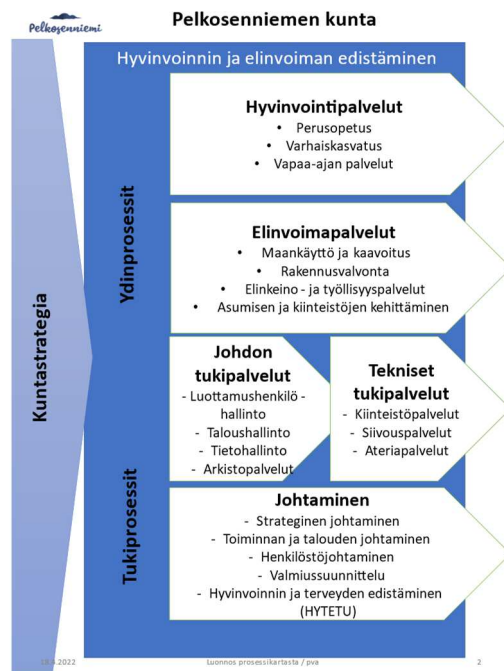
Pelkosenniemi

Pelkosenniemen kunta

Kuntastrategia

Hyvinvoinnin ja elinvoiman edistäminen

Ydinprosessit

Hyvinvointipalvelut
• Perusopetus
• Varhaiskasvatus
• Vapaa-ajan palvelut

Elinvoimapalvelut
• Maankäyttö ja kaavoitus
• Rakennusvalvonta
• Elinkeino - ja työllisyyspalvelut
• Asumisen ja kiinteistöjen kehittäminen

Tukiprosessit

Johdon tukipalvelut
- Luottamushenkilö - hallinto
- Taloushallinto
- Tietohallinto
- Arkistopalvelut

Tekniset tukipalvelut
- Kiinteistöpalvelut
- Siivouspalvelut
- Ateriapalvelut

Johtaminen
- Strateginen johtaminen
- Toiminnan ja talouden johtaminen
- Henkilöstöjohtaminen
- Valmiussuunnittelu
- Hyvinvoinnin ja terveyden edistäminen (HYTETU)

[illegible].2022 Luonnos prosessikartasta / pva 2